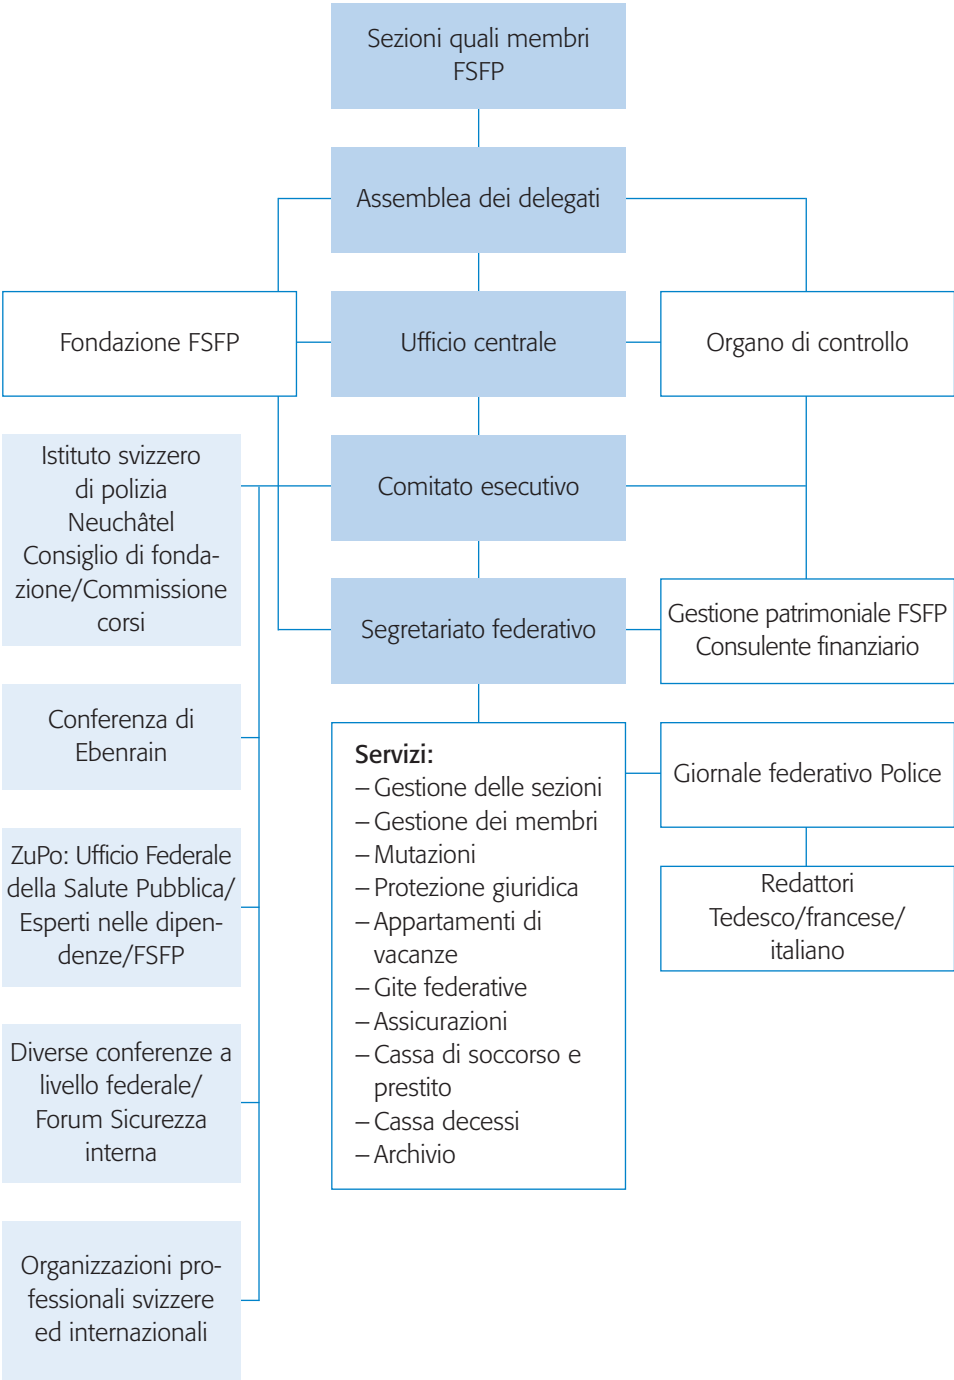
Sezioni quali membri FSFP

Assemblea dei delegati

Fondazione FSFP

Ufficio centrale

Organo di controllo

Istituto svizzero di polizia Neuchâtel Consiglio di fondazione/Commissione corsi

Comitato esecutivo

Segretariato federativo

Gestione patrimoniale FSFP Consulente finanziario

Conferenza di Ebenrain

Servizi:
– Gestione delle sezioni
– Gestione dei membri
– Mutazioni
– Protezione giuridica
– Appartamenti di vacanze
– Gite federative
– Assicurazioni
– Cassa di soccorso e prestito
– Cassa decessi
– Archivio

Giornale federativo Police

Redattori Tedesco/francese/ italiano

ZuPo: Ufficio Federale della Salute Pubblica/ Esperti nelle dipendenze/FSFP

Diverse conferenze a livello federale/ Forum Sicurezza interna

Organizzazioni professionali svizzere ed internazionali